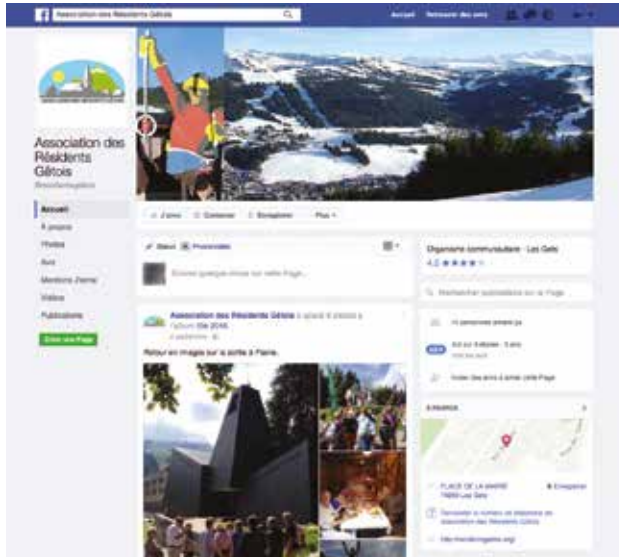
Association des Résidents Gétois

Accueil Retrouver des amis

Association des Résidents Gétois

@residentsgetois

Accueil

À propos

Photos

Avis

Mentions J'aime

Vidéos

Publications

Créer une Page

J'aime

Contacter

Enregistrer

Plus

Statut

Photo/vidéo

Écrivez quelque chose sur cette Page...

Association des Résidents Gétois a ajouté 4 photos à l'album Eté 2016.

Retour en images sur la sortie à Flaine.

Organisme communautaire · Les Gets

4,5 ★★★★☆

Rechercher publications sur la Page

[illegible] personnes aiment ça

Est sur 5 étoiles · 5 avis

Invitez des amis à aimer cette Page

À PROPOS

PLACE DE LA MAIRIE
74260 Les Gets

Enregistrer

Demander le numéro de téléphone de Association des Résidents Gétois

http://residentsgetois.org/